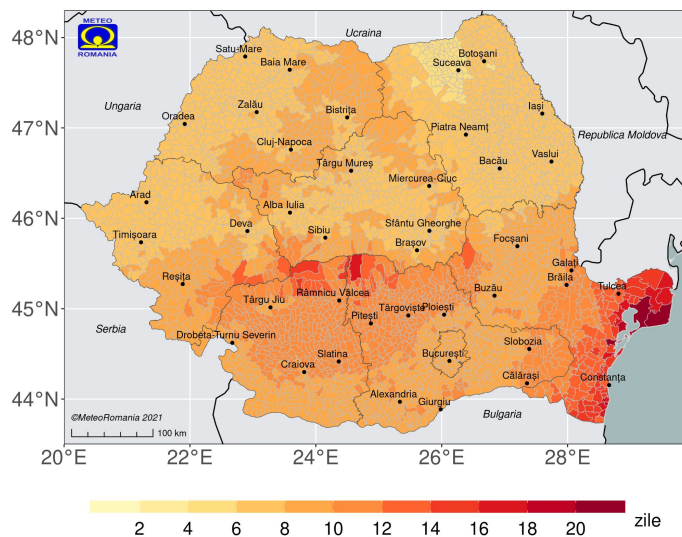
METEO
ROMANIA

48°N
47°N
46°N
45°N
44°N

Ucraina
Satu-Mare
Baia Mare
Botoșani
Suceava
Ungaria
Zalău
Bistrița
Oradea
Iași
Piatra Neamț
Republica Moldova
Cluj-Napoca
Bacău
Vaslui
Târgu Mureș
Miercurea-Ciuc
Arad
Alba Iulia
Deva
Sibiu
Sfântu Gheorghe
Timișoara
Brașov
Focșani
Galați
Reșița
Brăila
Râmnicu Vâlcea
Tulcea
Buzău
Târgu Jiu
Pitești
Târgoviște
Ploiești
Serbia
Drobeta-Turnu Severin
Slobozia
Slatina
București
Craiova
Călărași
Constanța
Alexandria
Giurgiu
©MeteoRomania 2021
Bulgaria
100 km

20°E
22°E
24°E
26°E
28°E

2
4
6
8
10
12
14
16
18
20
zile